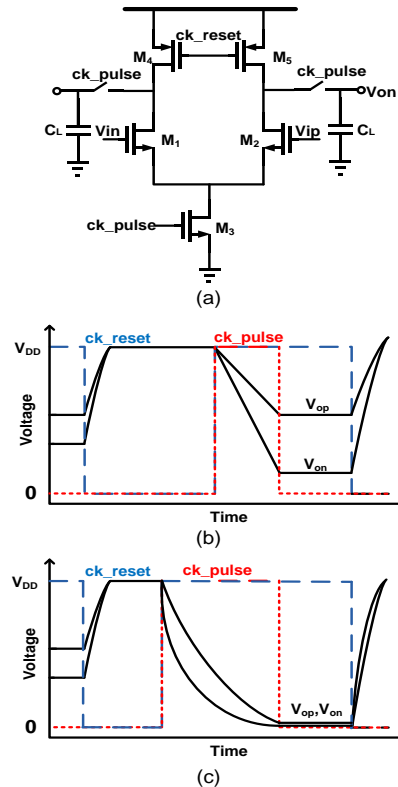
ck_reset
$M_4$
$M_5$
ck_pulse
ck_pulse
Von
$C_L$
Vin
$M_1$
$M_2$
Vip
$C_L$
ck_pulse
$M_3$
(a)

$V_{DD}$
ck_reset
ck_pulse
Voltage
$V_{op}$
$V_{on}$
0
Time
(b)

$V_{DD}$
ck_reset
ck_pulse
Voltage
$V_{op}$,$V_{on}$
0
Time
(c)